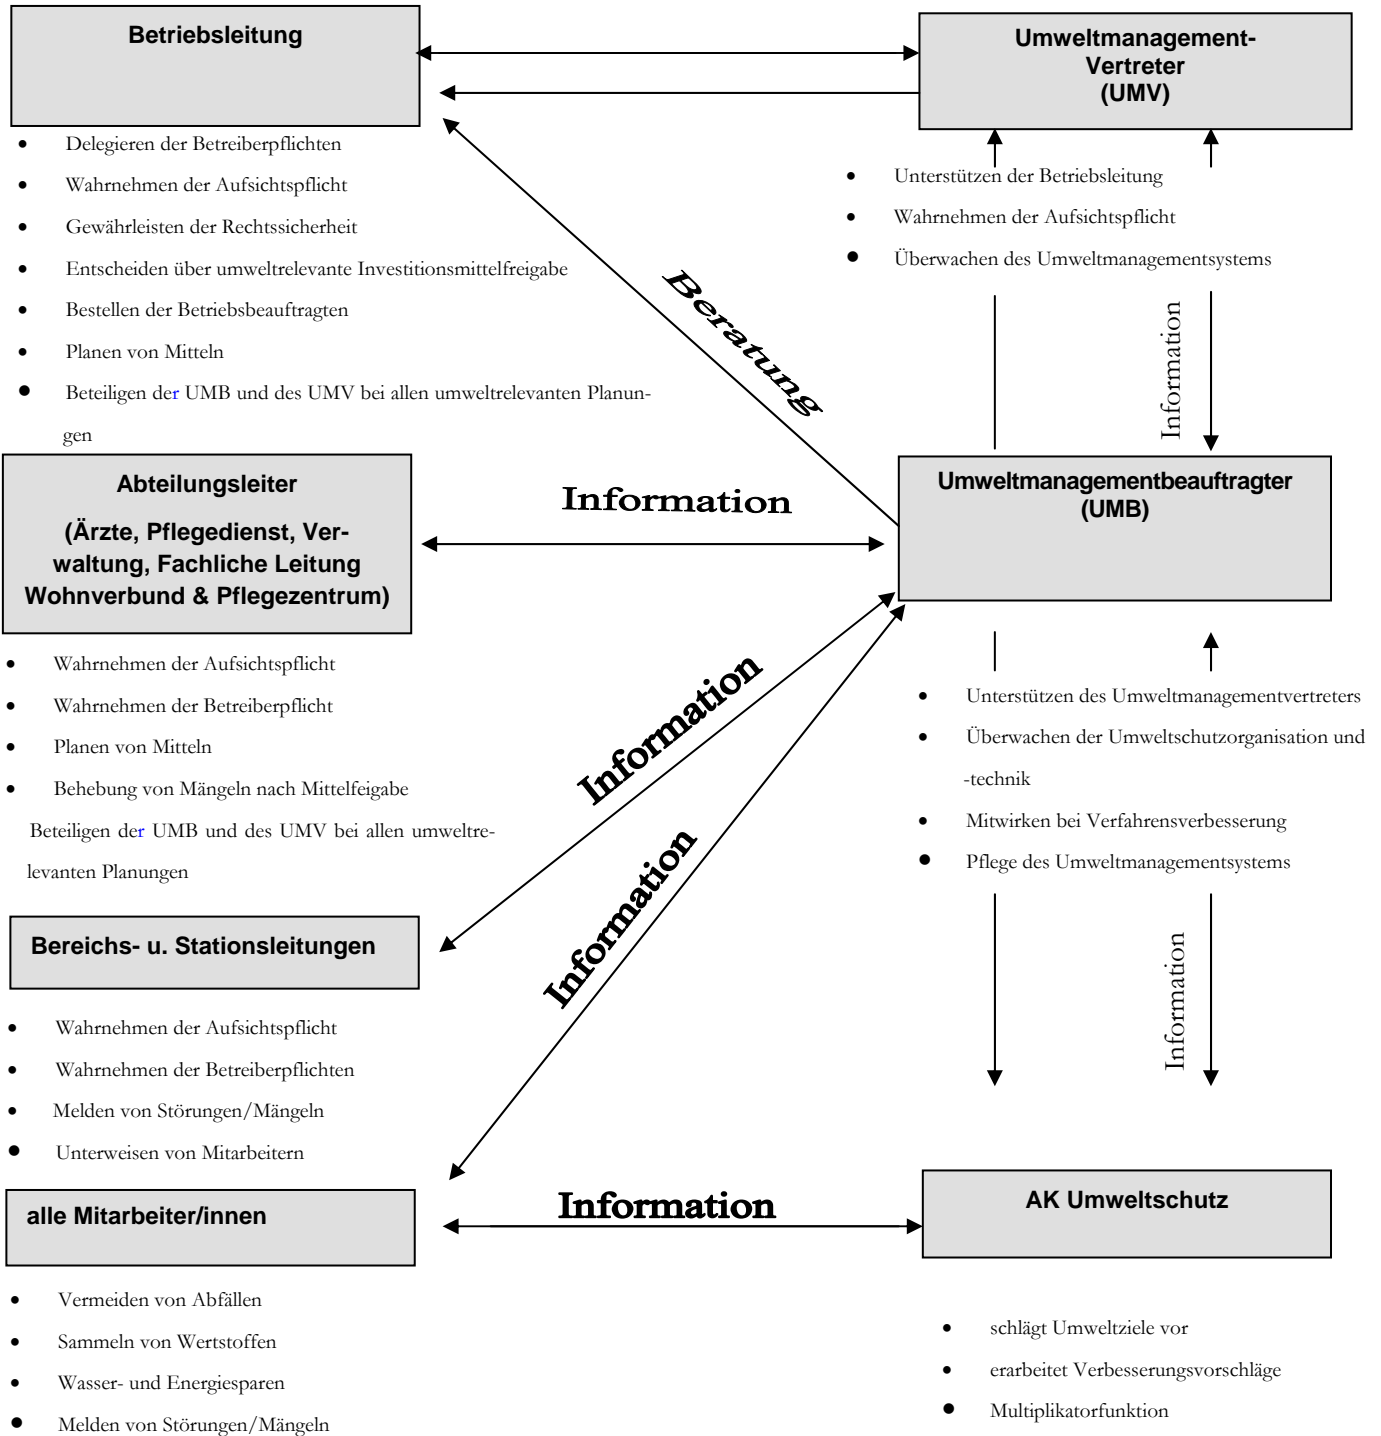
Betriebsleitung

Umweltmanagement-Vertreter
(UMV)

- Delegieren der Betreiberpflichten
- Wahrnehmen der Aufsichtspflicht
- Gewährleisten der Rechtssicherheit
- Entscheiden über umweltrelevante Investitionsmittelfreigabe
- Bestellen der Betriebsbeauftragten
- Planen von Mitteln
- Beteiligen der UMB und des UMV bei allen umweltrelevanten Planungen

Beratung

- Unterstützen der Betriebsleitung
- Wahrnehmen der Aufsichtspflicht
- Überwachen des Umweltmanagementsystems

Information

Abteilungsleiter
(Ärzte, Pflegedienst, Verwaltung, Fachliche Leitung Wohnverbund & Pflegezentrum)

Information

Umweltmanagementbeauftragter
(UMB)

- Wahrnehmen der Aufsichtspflicht
- Wahrnehmen der Betreiberpflicht
- Planen von Mitteln
- Behebung von Mängeln nach Mittelfeigabe

Beteiligen der UMB und des UMV bei allen umweltrelevanten Planungen

Information

- Unterstützen des Umweltmanagementvertreters
- Überwachen der Umweltschutzorganisation und -technik
- Mitwirken bei Verfahrensverbesserung
- Pflege des Umweltmanagementsystems

Bereichs- u. Stationsleitungen

Information

Information

- Wahrnehmen der Aufsichtspflicht
- Wahrnehmen der Betreiberpflichten
- Melden von Störungen/Mängeln
- Unterweisen von Mitarbeitern

alle Mitarbeiter/innen

Information

AK Umweltschutz

- Vermeiden von Abfällen
- Sammeln von Wertstoffen
- Wasser- und Energiesparen
- Melden von Störungen/Mängeln

- schlägt Umweltziele vor
- erarbeitet Verbesserungsvorschläge
- Multiplikatorfunktion